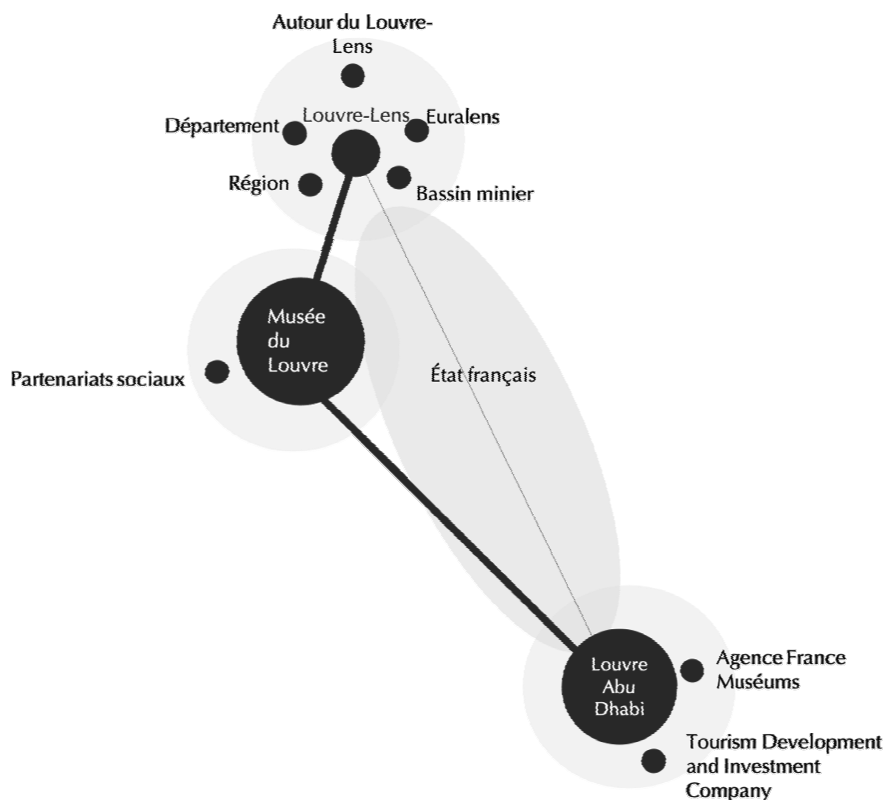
Autour du Louvre-Lens

Louvre-Lens

Département

Euralens

Région

Bassin minier

Musée du Louvre

Partenariats sociaux

État français

Louvre Abu Dhabi

Agence France Muséums

Tourism Development and Investment Company